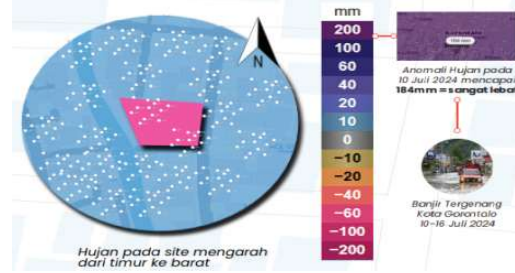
N

Hujan pada site mengarah dari timur ke barat

mm
200
100
60
40
20
10
0
-10
-20
-40
-60
-100
-200

Anomali Hujan pada 10 Juli 2024 mencapai 184mm = sangat lebat

Banjir Tergenang Kota Gorontalo 10-16 Juli 2024